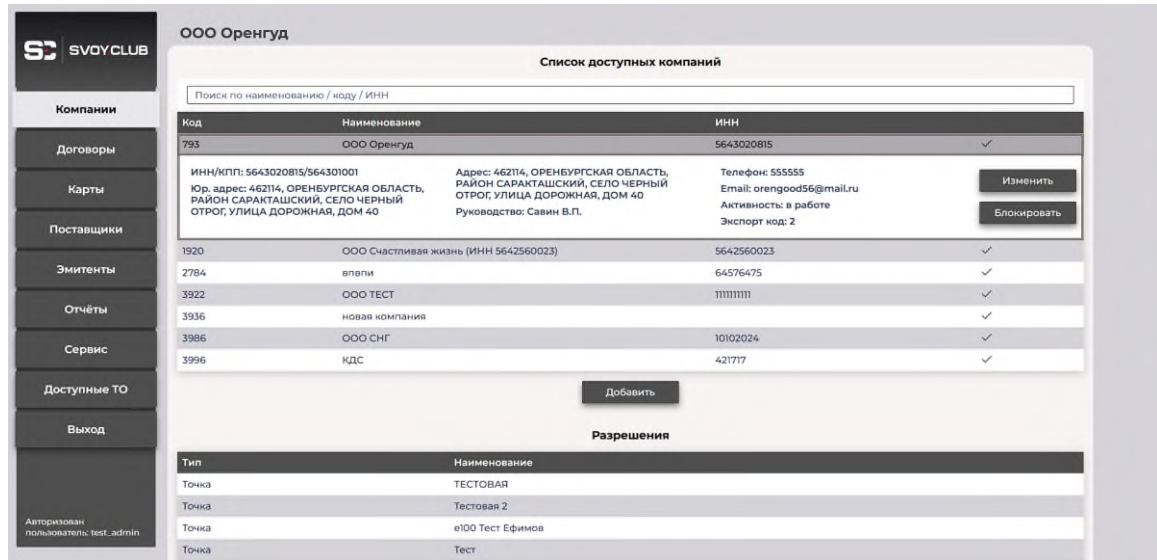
SC SVOYCLUB

Компании

Договоры

Карты

Поставщики

Эмитенты

Отчёты

Сервис

Доступные ТО

Выход

Авторизован пользователь: test_admin

ООО Оренгуд

Список доступных компаний

Поиск по наименованию / коду / ИНН

| Код | Наименование | ИНН | |
|---|---|---|---|
| 793 | ООО Оренгуд | 5643020815 | ✓ |

ИНН/КПП: 5643020815/564301001
Юр. адрес: 462114, ОРЕНБУРГСКАЯ ОБЛАСТЬ, РАЙОН САРАКТАШСКИЙ, СЕЛО ЧЕРНЫЙ ОТРОГ, УЛИЦА ДОРОЖНАЯ, ДОМ 40

Адрес: 462114, ОРЕНБУРГСКАЯ ОБЛАСТЬ, РАЙОН САРАКТАШСКИЙ, СЕЛО ЧЕРНЫЙ ОТРОГ, УЛИЦА ДОРОЖНАЯ, ДОМ 40
Руководство: Савин В.П.

Телефон: 555555
Email: orengood56@mail.ru
Активность: в работе
Экспорт код: 2

Изменить

Блокировать

| | | | |
|---|---|---|---|
| 1920 | ООО Счастливая жизнь (ИНН 5642560023) | 5642560023 | ✓ |
| 2784 | впвпи | 64576475 | ✓ |
| 3922 | ООО ТЕСТ | 111111111 | ✓ |
| 3936 | новая компания | | ✓ |
| 3986 | ООО СНГ | 10102024 | ✓ |
| 3996 | КДС | 421717 | ✓ |

Добавить

Разрешения

| Тип | Наименование |
|---|---|
| Точка | ТЕСТОВАЯ |
| Точка | Тестовая 2 |
| Точка | е100 Тест Ефимов |
| Точка | Тест |